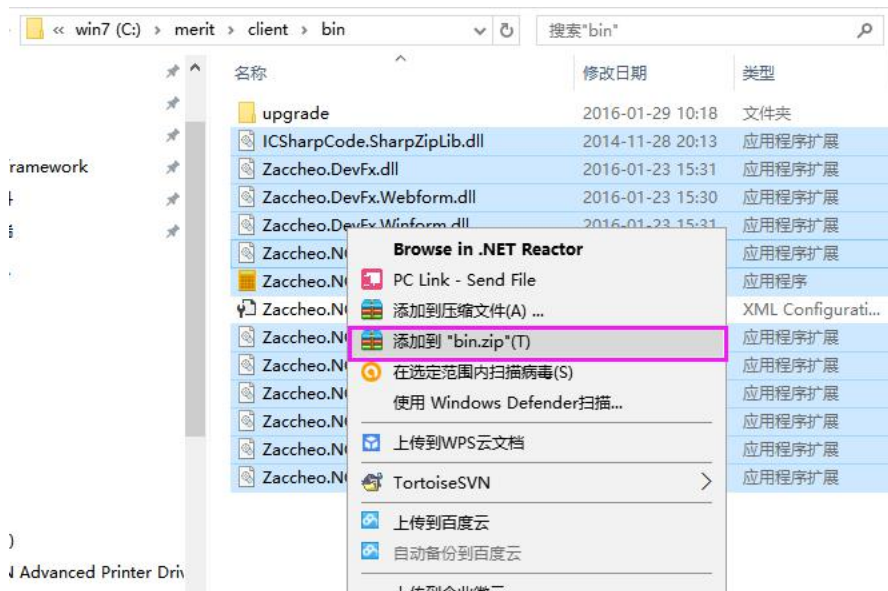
« win7 (C:) › merit › client › bin
搜索"bin"

名称 | 修改日期 | 类型
upgrade | 2016-01-29 10:18 | 文件夹
ICSharpCode.SharpZipLib.dll | 2014-11-28 20:13 | 应用程序扩展
Zaccheo.DevFx.dll | 2016-01-23 15:31 | 应用程序扩展
Zaccheo.DevFx.Webform.dll | 2016-01-23 15:30 | 应用程序扩展
Zaccheo.DevFx.Winform.dll | 2016-01-23 15:31 | 应用程序扩展
Zaccheo.N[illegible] | | 应用程序扩展
Zaccheo.N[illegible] | | 应用程序
Zaccheo.N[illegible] | | XML Configurati...
Zaccheo.N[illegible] | | 应用程序扩展
Zaccheo.N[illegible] | | 应用程序扩展
Zaccheo.N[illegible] | | 应用程序扩展
Zaccheo.N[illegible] | | 应用程序扩展
Zaccheo.N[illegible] | | 应用程序扩展
Zaccheo.N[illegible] | | 应用程序扩展

ramework
Advanced Printer Driv

Browse in .NET Reactor
PC Link - Send File
添加到压缩文件(A) ...
添加到 "bin.zip"(T)
在选定范围内扫描病毒(S)
使用 Windows Defender扫描...
上传到WPS云文档
TortoiseSVN
上传到百度云
自动备份到百度云
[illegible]